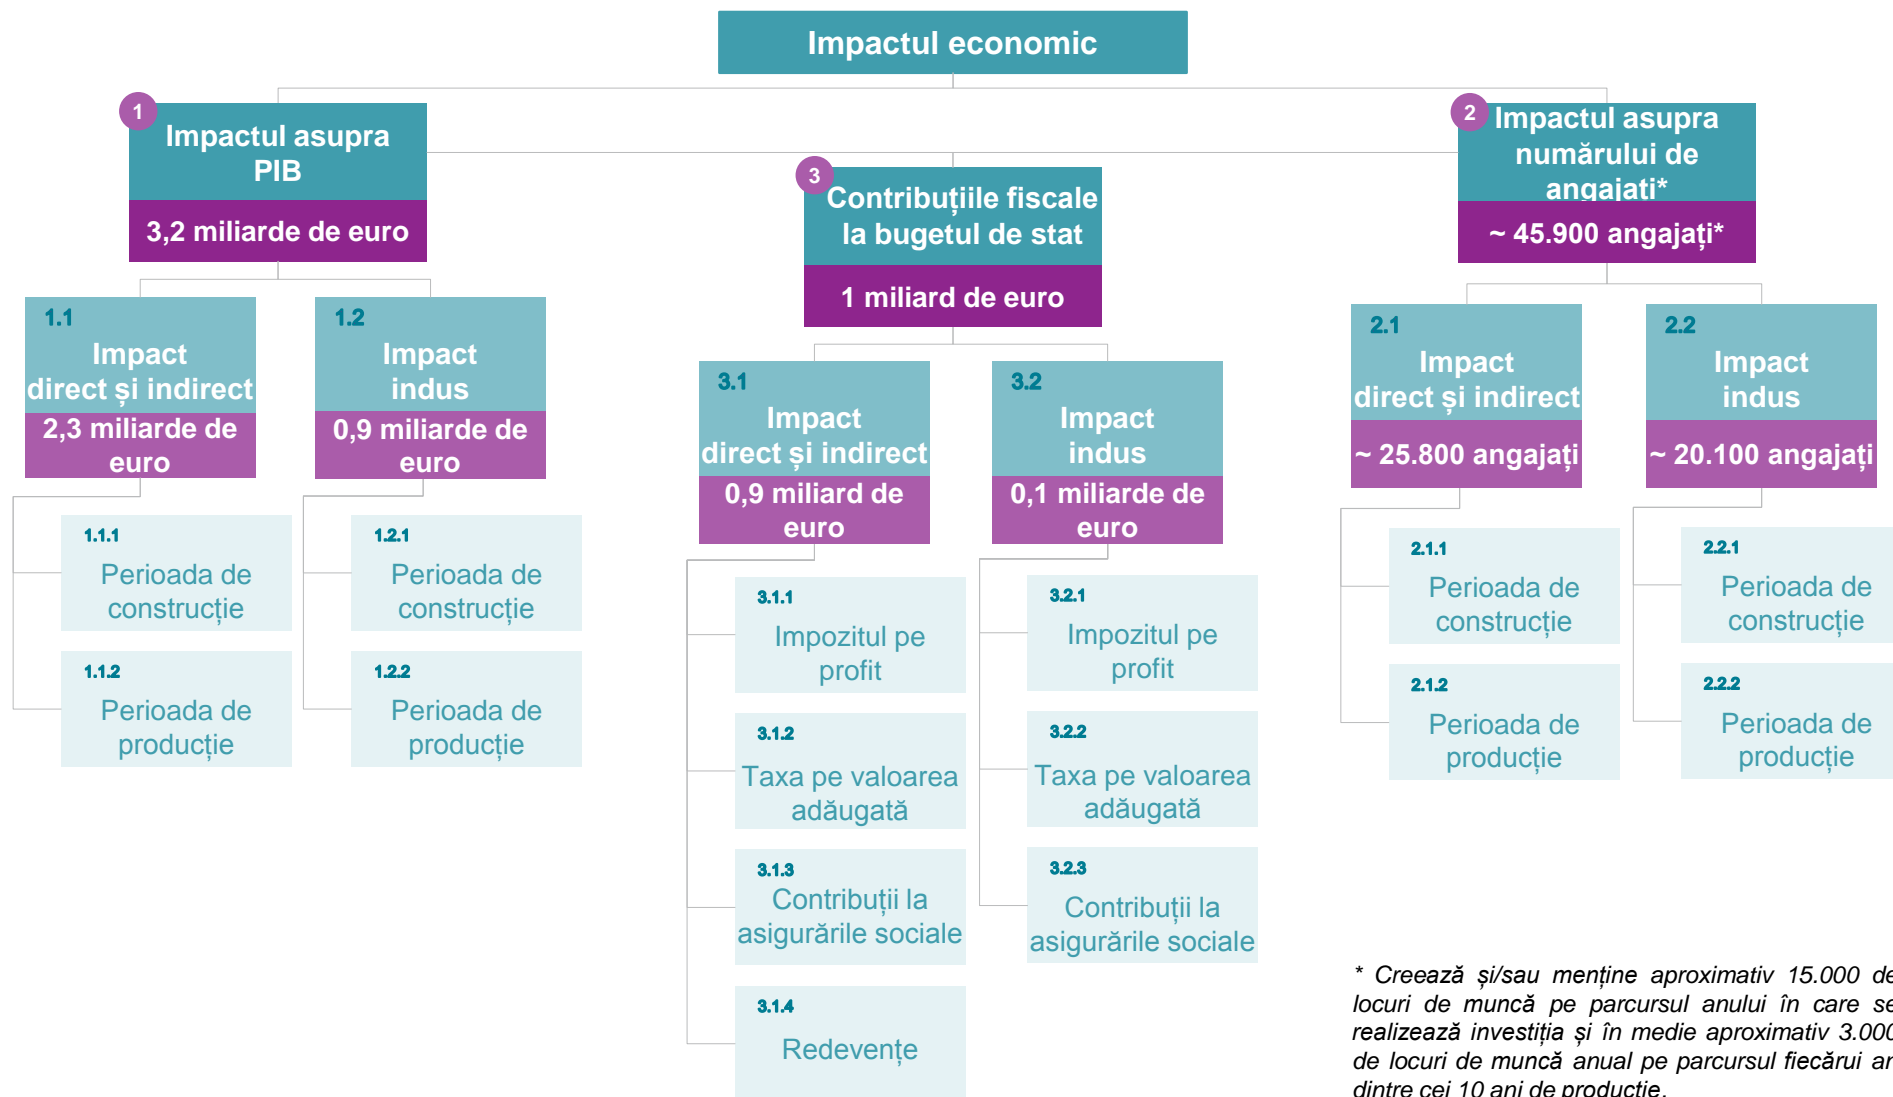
Impactul economic

1
Impactul asupra PIB
3,2 miliarde de euro

1.1
Impact direct și indirect
2,3 miliarde de euro

1.1.1
Perioada de construcție

1.1.2
Perioada de producție

1.2
Impact indus
0,9 miliarde de euro

1.2.1
Perioada de construcție

1.2.2
Perioada de producție

3
Contribuțiile fiscale la bugetul de stat
1 miliard de euro

3.1
Impact direct și indirect
0,9 miliard de euro

3.1.1
Impozitul pe profit

3.1.2
Taxa pe valoarea adăugată

3.1.3
Contribuții la asigurările sociale

3.1.4
Redevențe

3.2
Impact indus
0,1 miliarde de euro

3.2.1
Impozitul pe profit

3.2.2
Taxa pe valoarea adăugată

3.2.3
Contribuții la asigurările sociale

2
Impactul asupra numărului de angajați*
~ 45.900 angajați*

2.1
Impact direct și indirect
~ 25.800 angajați

2.1.1
Perioada de construcție

2.1.2
Perioada de producție

2.2
Impact indus
~ 20.100 angajați

2.2.1
Perioada de construcție

2.2.2
Perioada de producție

* Creează și/sau menține aproximativ 15.000 de locuri de muncă pe parcursul anului în care se realizează investiția și în medie aproximativ 3.000 de locuri de muncă anual pe parcursul fiecărui an dintre cei 10 ani de producție.